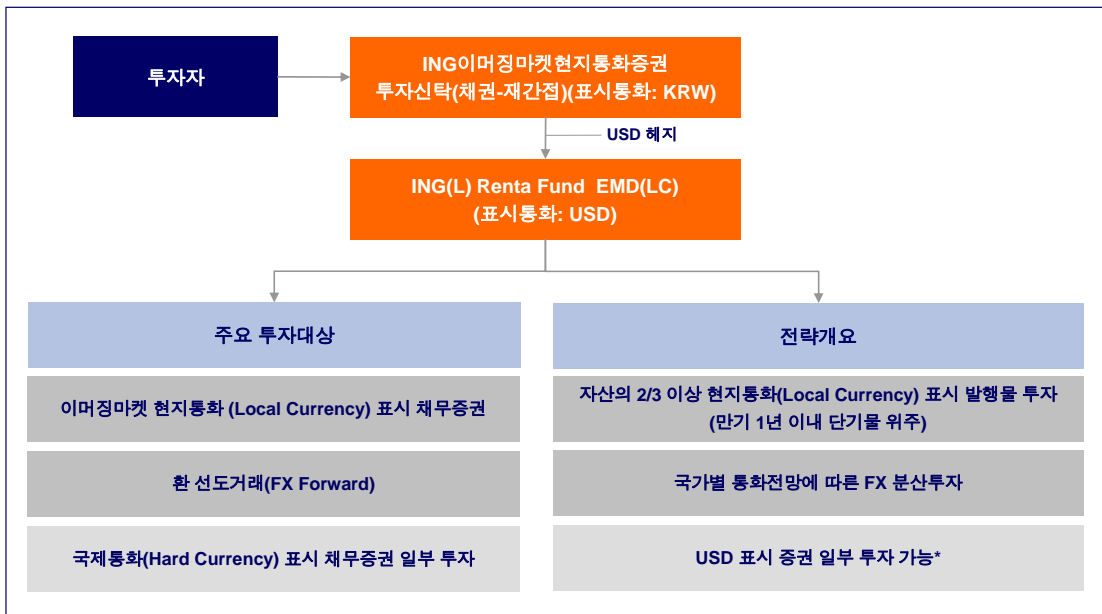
투자자

ING이머징마켓현지통화증권 투자신탁(채권-재간접)(표시통화: KRW)

USD 헤지

ING(L) Renta Fund EMD(LC) (표시통화: USD)

주요 투자대상

이머징마켓 현지통화 (Local Currency) 표시 채무증권

환 선도거래(FX Forward)

국제통화(Hard Currency) 표시 채무증권 일부 투자

전략개요

자산의 2/3 이상 현지통화(Local Currency) 표시 발행물 투자 (만기 1년 이내 단기물 위주)

국가별 통화전망에 따른 FX 분산투자

USD 표시 증권 일부 투자 가능*